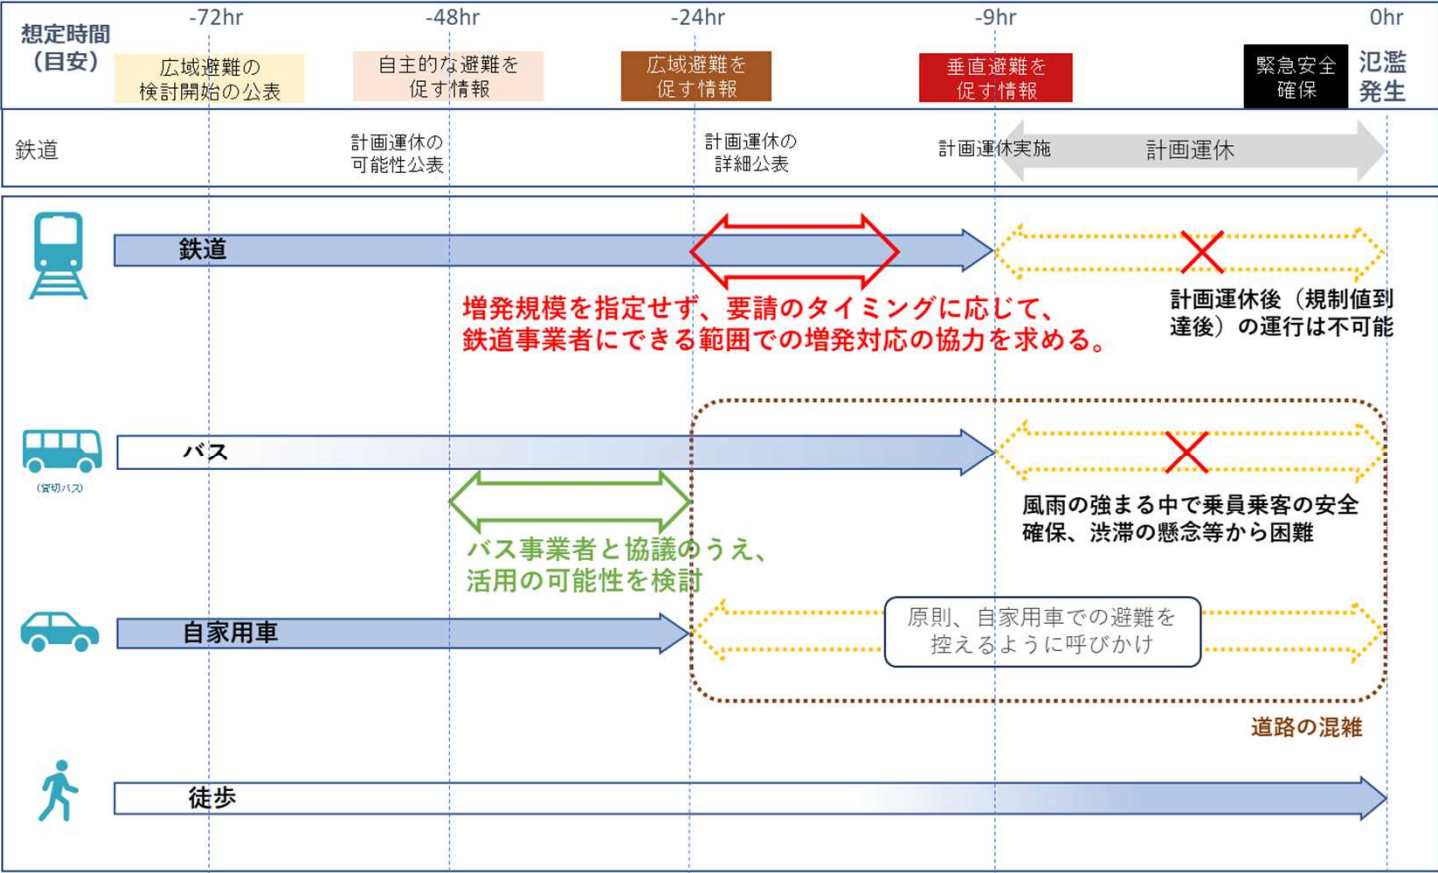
想定時間（目安）

-72hr

広域避難の検討開始の公表

-48hr

自主的な避難を促す情報

-24hr

広域避難を促す情報

-9hr

垂直避難を促す情報

0hr

緊急安全確保

氾濫発生

鉄道

計画運休の可能性公表

計画運休の詳細公表

計画運休実施

計画運休

鉄道

増発規模を指定せず、要請のタイミングに応じて、鉄道事業者にできる範囲での増発対応の協力を求める。

計画運休後（規制値到達後）の運行は不可能

（貸切バス）

バス

バス事業者と協議のうえ、活用の可能性を検討

風雨の強まる中で乗員乗客の安全確保、渋滞の懸念等から困難

自家用車

原則、自家用車での避難を控えるように呼びかけ

道路の混雑

徒歩